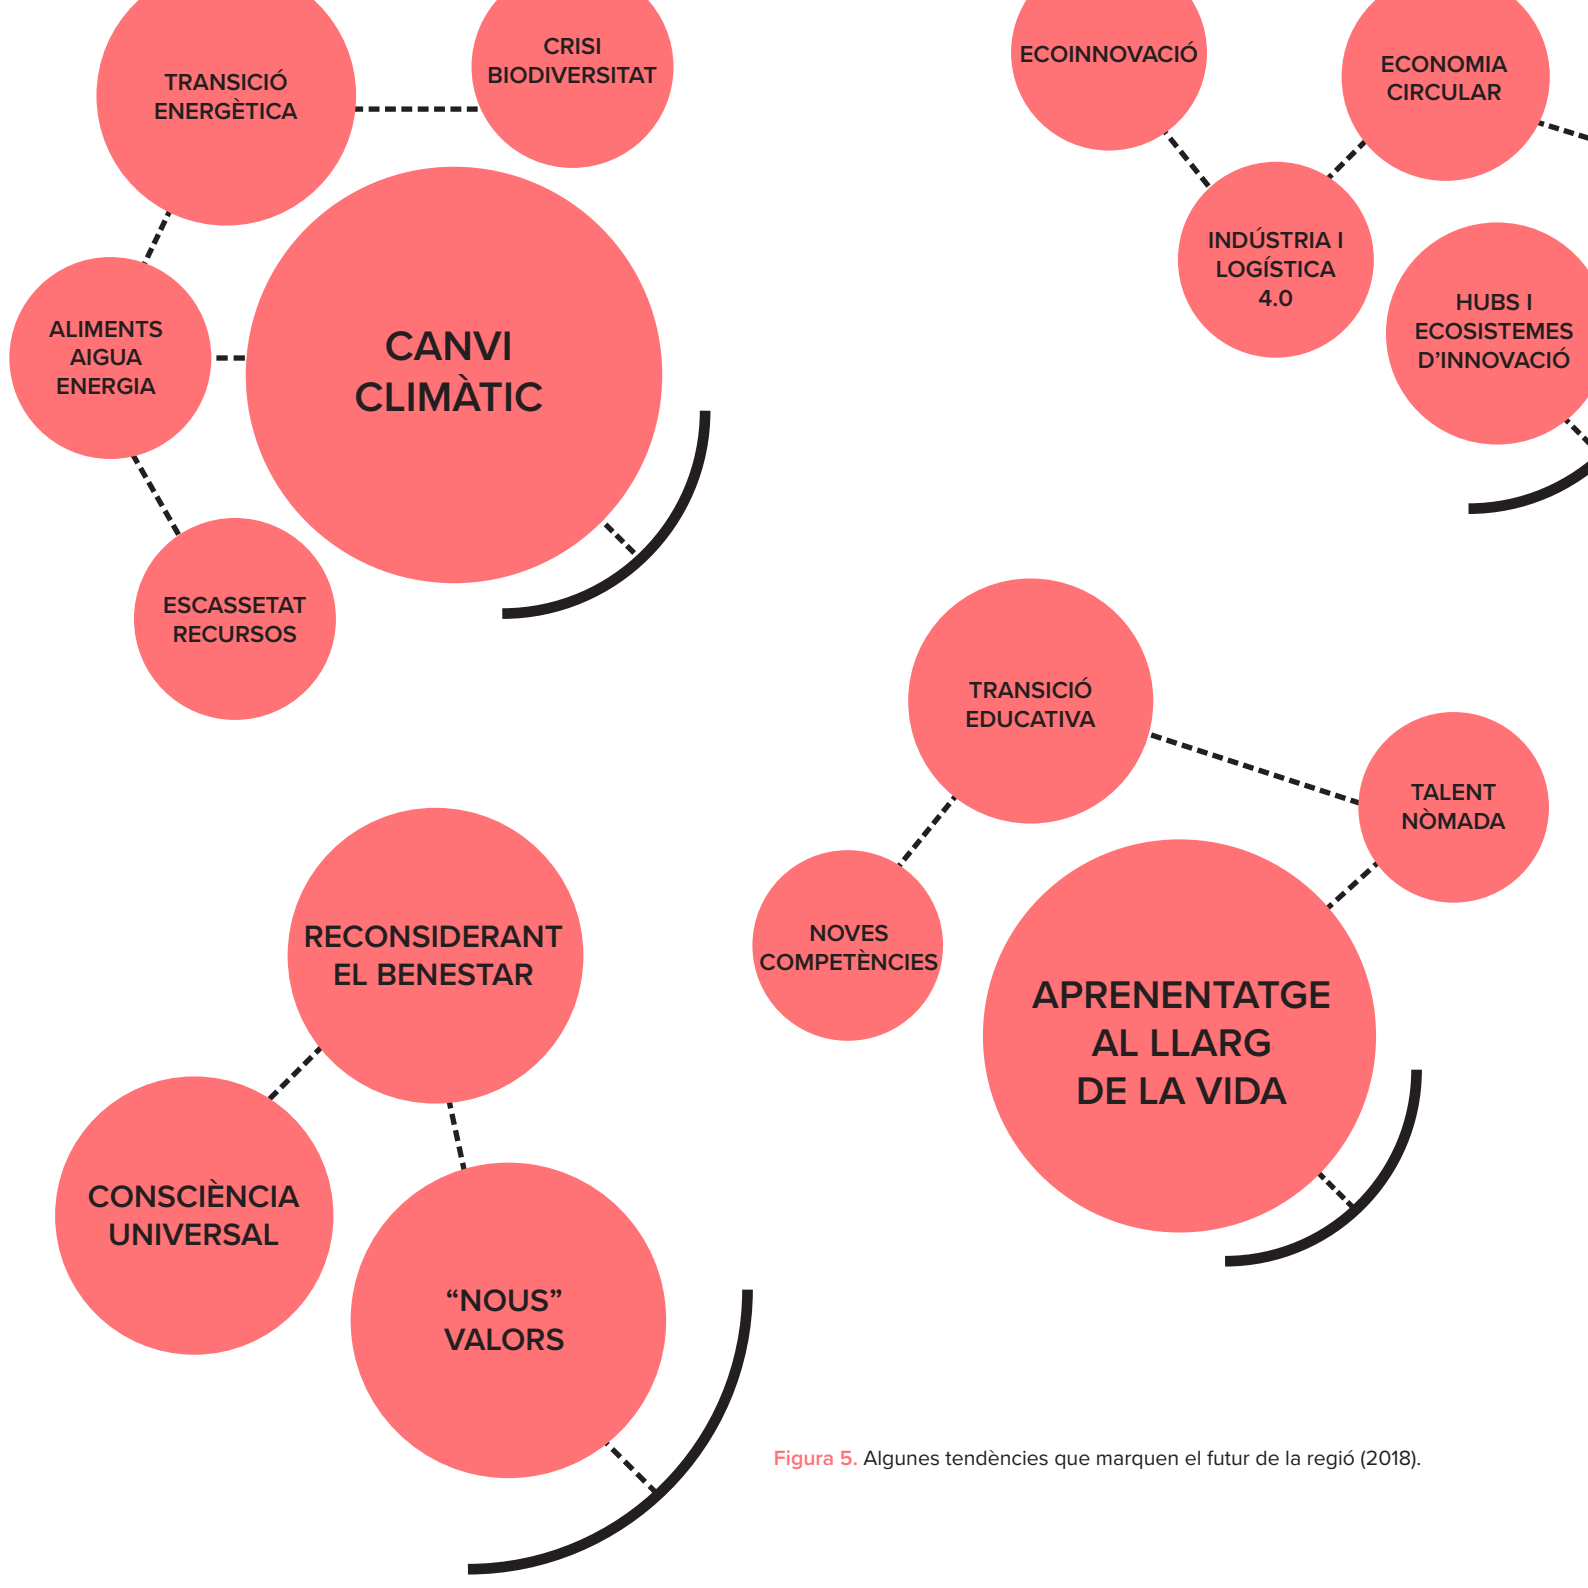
TRANSICIÓ ENERGÈTICA

CRISI BIODIVERSITAT

ALIMENTS AIGUA ENERGIA

CANVI CLIMÀTIC

ESCASSETAT RECURSOS

ECOINNOVACIÓ

ECONOMIA CIRCULAR

INDÚSTRIA I LOGÍSTICA 4.0

HUBS I ECOSISTEMES D'INNOVACIÓ

TRANSICIÓ EDUCATIVA

TALENT NÒMADA

NOVES COMPETÈNCIES

APRENENTATGE AL LLARG DE LA VIDA

RECONSIDERANT EL BENESTAR

CONSCIÈNCIA UNIVERSAL

"NOUS" VALORS

Figura 5. Algunes tendències que marquen el futur de la regió (2018).